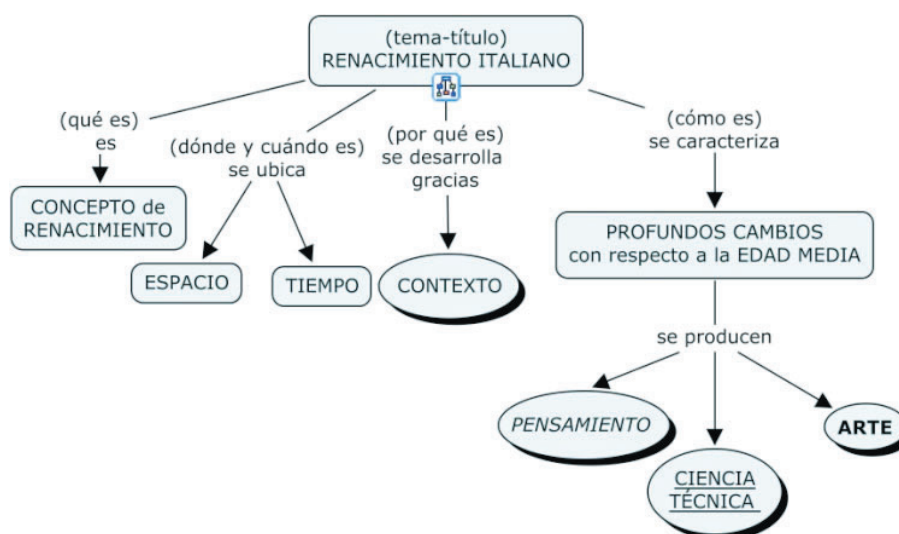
(tema-título)
RENACIMIENTO ITALIANO

(qué es)
es

CONCEPTO de RENACIMIENTO

(dónde y cuándo es)
se ubica

ESPACIO

TIEMPO

(por qué es)
se desarrolla gracias

CONTEXTO

(cómo es)
se caracteriza

PROFUNDOS CAMBIOS
con respecto a la EDAD MEDIA

se producen

PENSAMIENTO

CIENCIA
TÉCNICA

ARTE